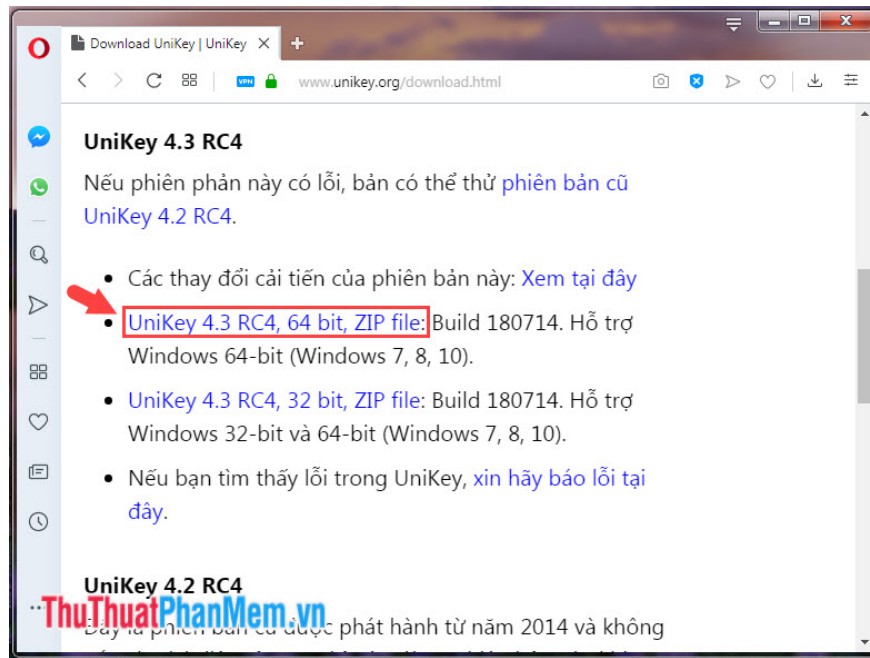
Download UniKey | UniKey

VPN www.unikey.org/download.html

UniKey 4.3 RC4

Nếu phiên phản này có lỗi, bản có thể thử phiên bản cũ UniKey 4.2 RC4.

- Các thay đổi cải tiến của phiên bản này: Xem tại đây
- UniKey 4.3 RC4, 64 bit, ZIP file: Build 180714. Hỗ trợ Windows 64-bit (Windows 7, 8, 10).
- UniKey 4.3 RC4, 32 bit, ZIP file: Build 180714. Hỗ trợ Windows 32-bit và 64-bit (Windows 7, 8, 10).
- Nếu bạn tìm thấy lỗi trong UniKey, xin hãy báo lỗi tại đây.

UniKey 4.2 RC4

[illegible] phát hành từ năm 2014 và không

ThuThuatPhanMem.vn